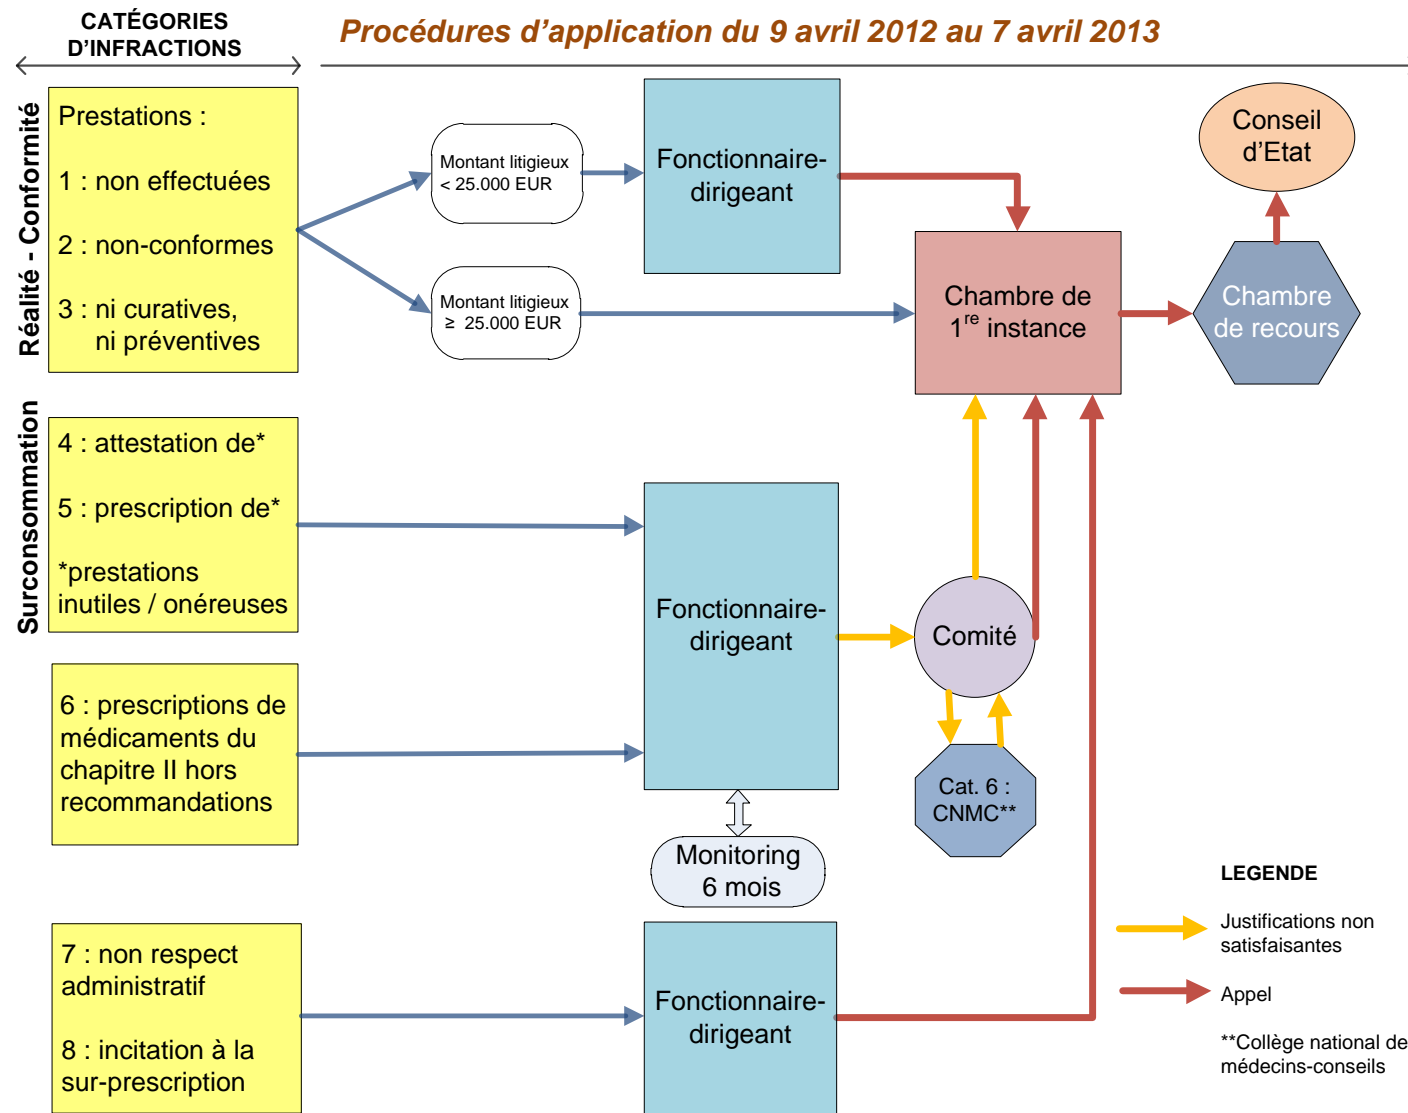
CATÉGORIES D'INFRACTIONS

Procédures d'application du 9 avril 2012 au 7 avril 2013

Réalité - Conformité

Prestations :

1 : non effectuées

2 : non-conformes

3 : ni curatives, ni préventives

Montant litigieux < 25.000 EUR

Montant litigieux ≥ 25.000 EUR

Fonctionnaire-dirigeant

Conseil d'Etat

Chambre de $1^{re}$ instance

Chambre de recours

Surconsommation

4 : attestation de*

5 : prescription de*

*prestations inutiles / onéreuses

Fonctionnaire-dirigeant

Comité

6 : prescriptions de médicaments du chapitre II hors recommandations

Cat. 6 : CNMC**

Monitoring 6 mois

LEGENDE

Justifications non satisfaisantes

Appel

**Collège national de médecins-conseils

7 : non respect administratif

8 : incitation à la sur-prescription

Fonctionnaire-dirigeant